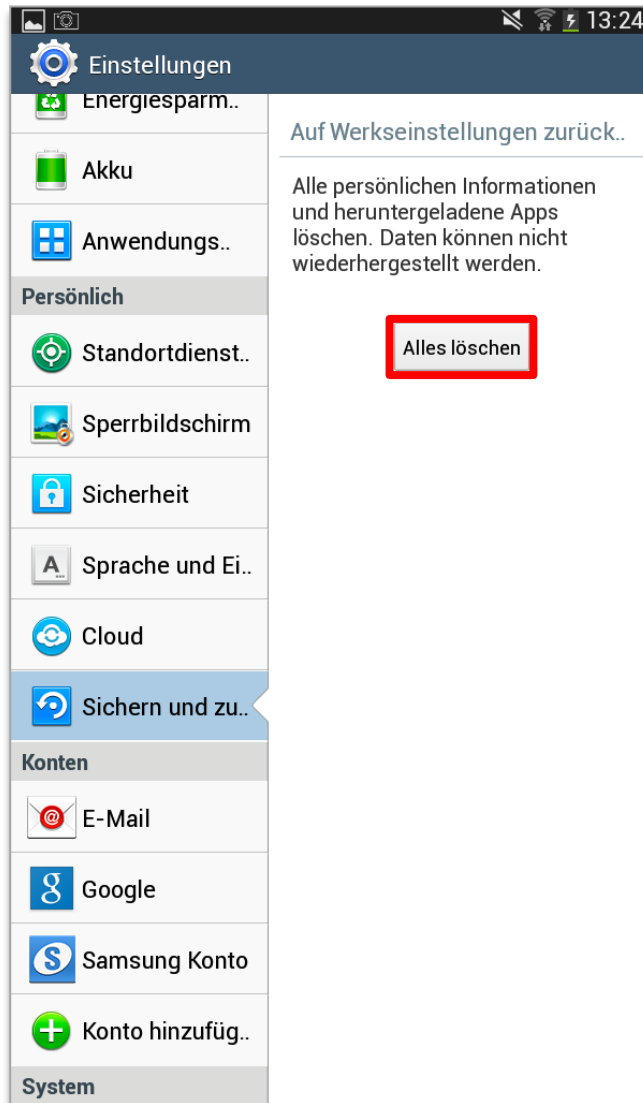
13:24

Einstellungen

Energiesparm..

Akku

Anwendungs..

Persönlich

Standortdienst..

Sperrbildschirm

Sicherheit

Sprache und Ei..

Cloud

Sichern und zu..

Konten

E-Mail

Google

Samsung Konto

Konto hinzufüg..

System

Auf Werkseinstellungen zurück..

Alle persönlichen Informationen und heruntergeladene Apps löschen. Daten können nicht wiederhergestellt werden.

Alles löschen